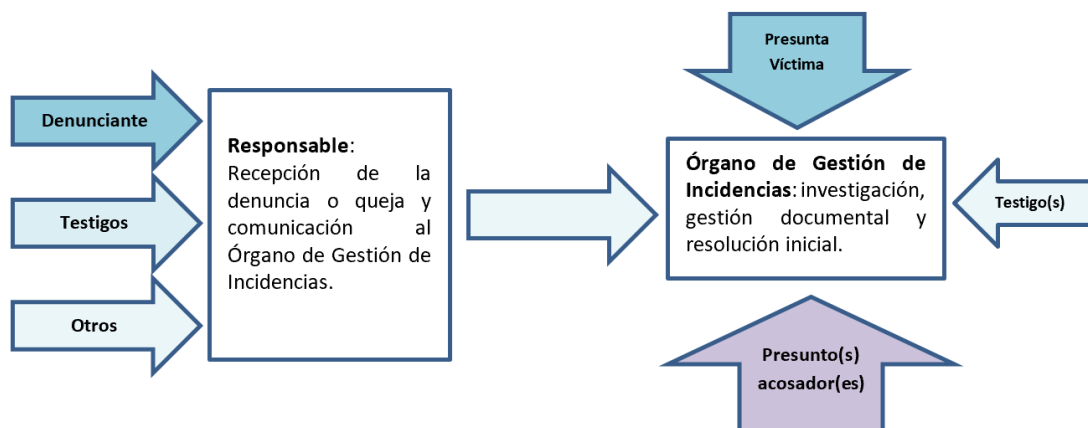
Denunciante

Testigos

Otros

**Responsable**: Recepción de la denuncia o queja y comunicación al Órgano de Gestión de Incidencias.

Presunta Víctima

**Órgano de Gestión de Incidencias**: investigación, gestión documental y resolución inicial.

Testigo(s)

Presunto(s) acosador(es)